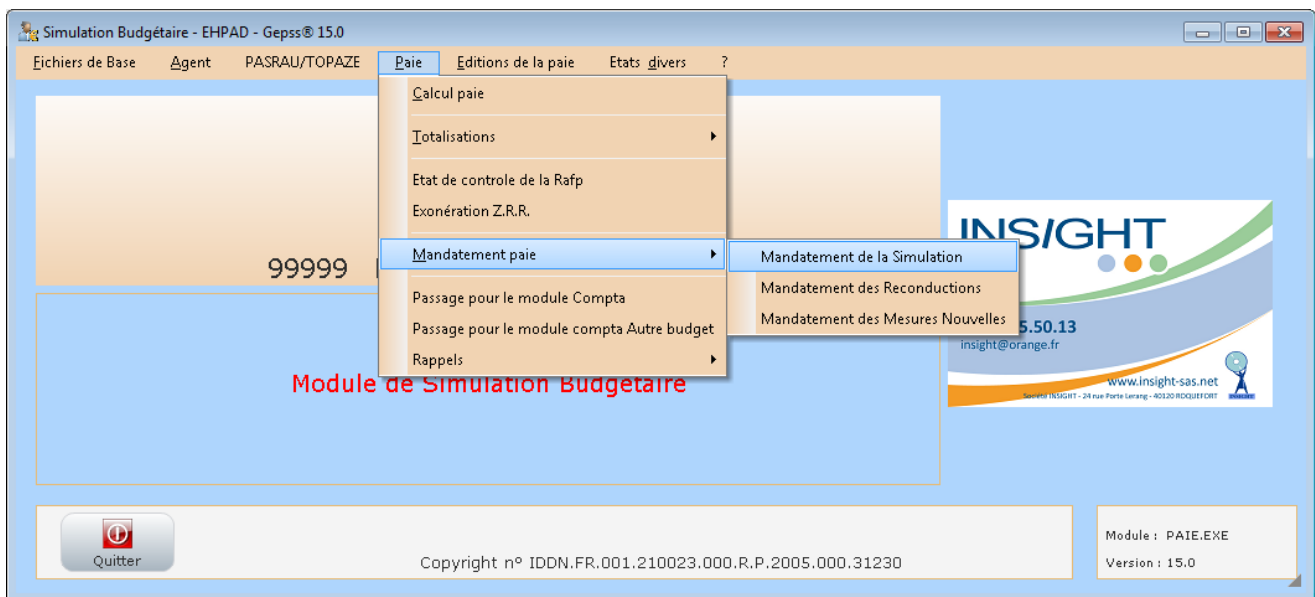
Simulation Budgétaire - EHPAD - Gepss® 15.0

Fichiers de Base Agent PASRAU/TOPAZE Paie Editions de la paie Etats divers ?

Calcul paie
Totalisations
Etat de controle de la Rafp
Exonération Z.R.R.
Mandatement paie
Passage pour le module Compta
Passage pour le module compta Autre budget
Rappels

Mandatement de la Simulation
Mandatement des Reconductions
Mandatement des Mesures Nouvelles

99999

Module de Simulation Budgétaire

INSIGHT
5.50.13
insight@orange.fr
www.insight-sas.net
Société INSIGHT - 24 rue Porte Lerang - 40120 ROQUEFORT

Quitter

Copyright n° IDDN.FR.001.210023.000.R.P.2005.000.31230

Module : PAIE.EXE
Version : 15.0